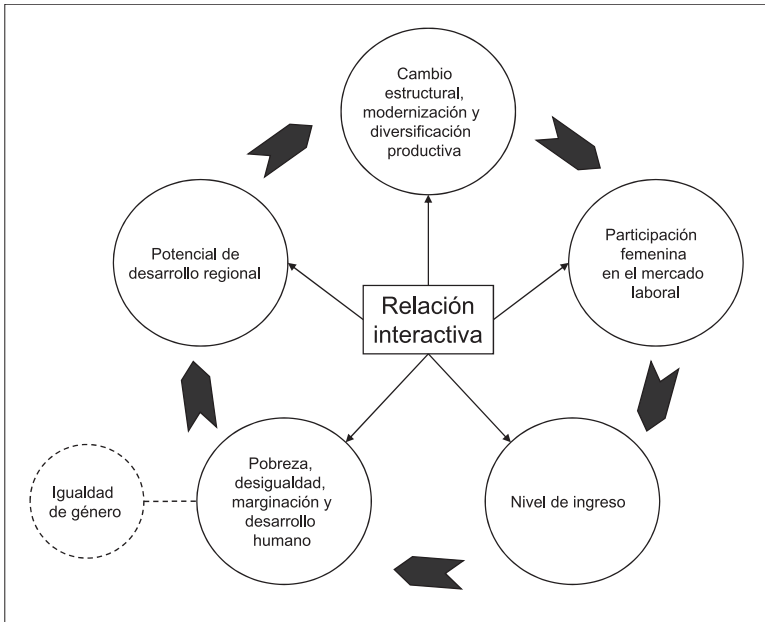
Cambio estructural, modernización y diversificación productiva

Potencial de desarrollo regional

Relación interactiva

Participación femenina en el mercado laboral

Igualdad de género

Pobreza, desigualdad, marginación y desarrollo humano

Nivel de ingreso